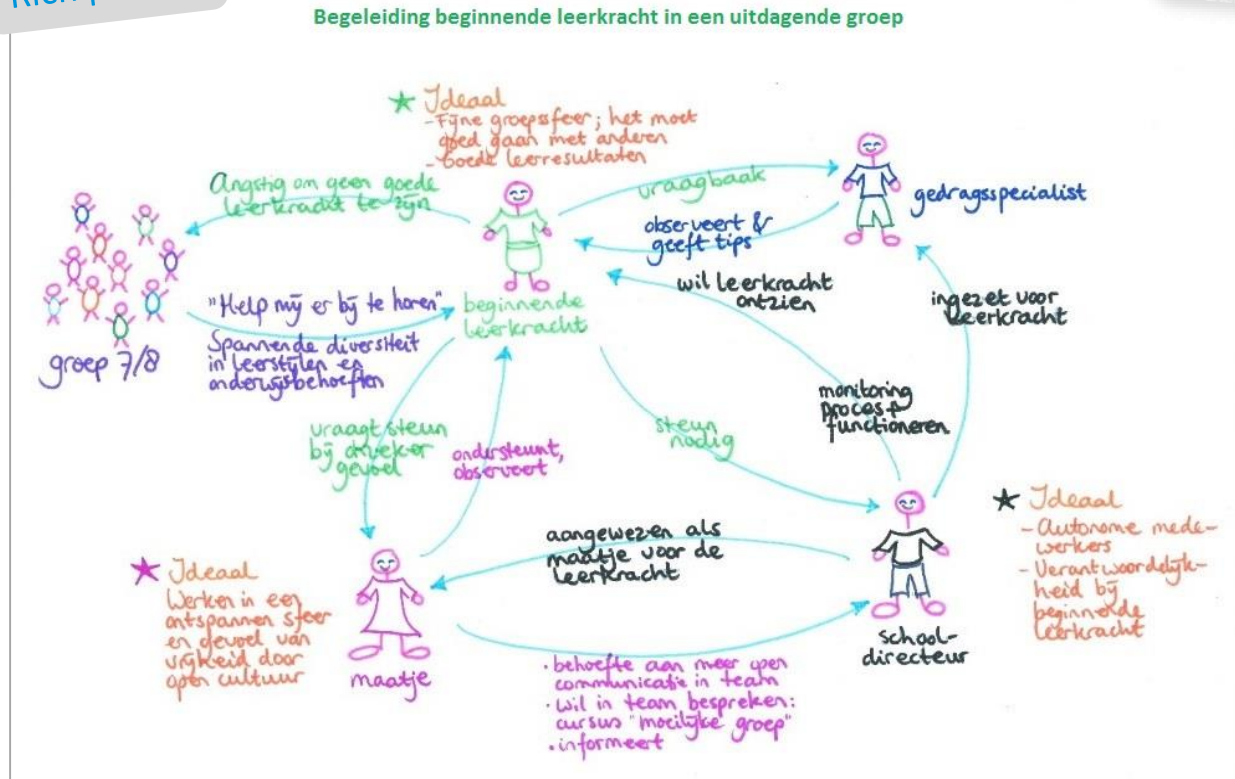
Begeleiding beginnende leerkracht in een uitdagende groep

★ Ideaal
- Fijne groepssfeer; het moet goed gaan met anderen
- Goede leerresultaten

Angstig om geen goede leerkracht te zijn

vraagbaak

gedragsspecialist

observeert & geeft tips

wil leerkracht ontzien

ingezet voor leerkracht

"Help mij er bij te horen"

beginnende leerkracht

Spannende diversiteit in leerstijlen en onderwijsbehoeften

groep 7/8

monitoring proces + functioneren

vraagt steun bij onzeker gevoel

ondersteunt, observeert

steun nodig

★ Ideaal
- Autonome medewerkers
- Verantwoordelijkheid bij beginnende leerkracht

aangewezen als maatje voor de leerkracht

★ Ideaal
Werken in een ontspannen sfeer en gevoel van vrijheid door open cultuur

maatje

schooldirecteur

· behoefte aan meer open communicatie in team
· wil in team bespreken: cursus "moeilijke groep"
· informeert